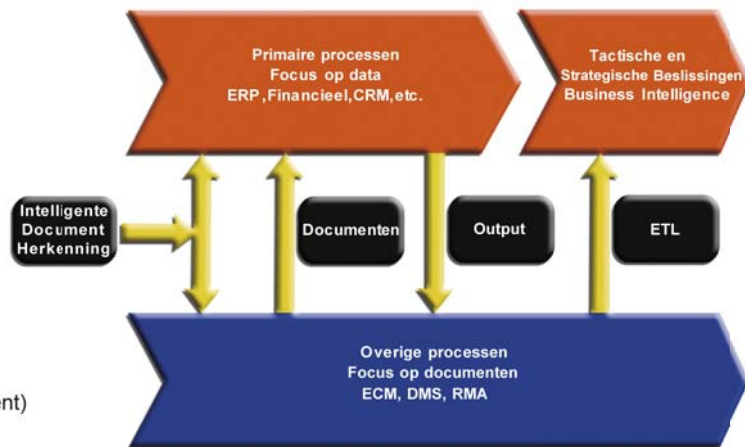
Primaire processen
Focus op data
ERP,Financieel,CRM,etc.

Tactische en
Strategische Beslissingen
Business Intelligence

Intelligente
Document
Herkenning

Documenten

Output

ETL

Overige processen
Focus op documenten
ECM, DMS, RMA

ent)